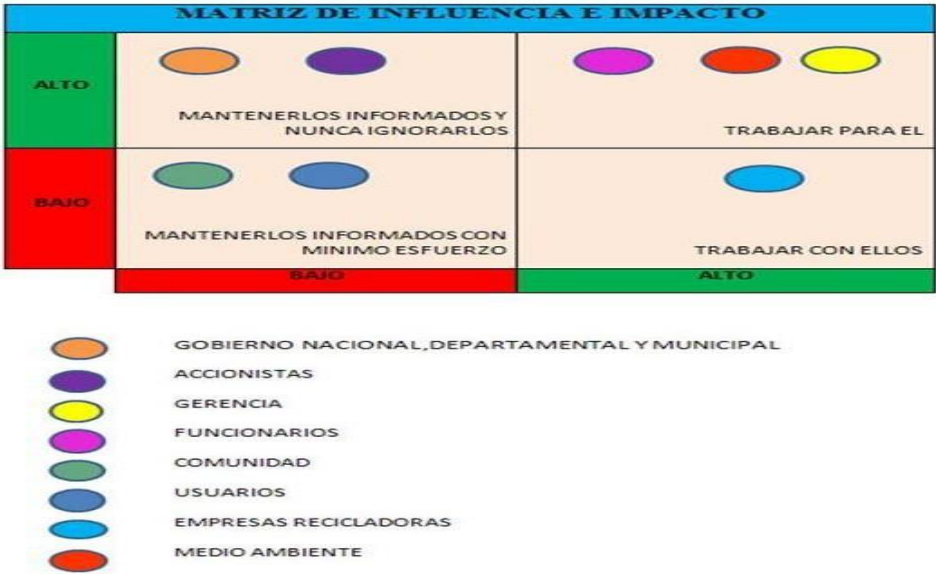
MATRIZ DE INFLUENCIA E IMPACTO

ALTO

MANTENERLOS INFORMADOS Y NUNCA IGNORARLOS

TRABAJAR PARA EL

BAJO

MANTENERLOS INFORMADOS CON MINIMO ESFUERZO

TRABAJAR CON ELLOS

BAJO

ALTO

GOBIERNO NACIONAL,DEPARTAMENTAL Y MUNICIPAL

ACCIONISTAS

GERENCIA

FUNCIONARIOS

COMUNIDAD

USUARIOS

EMPRESAS RECICLADORAS

MEDIO AMBIENTE